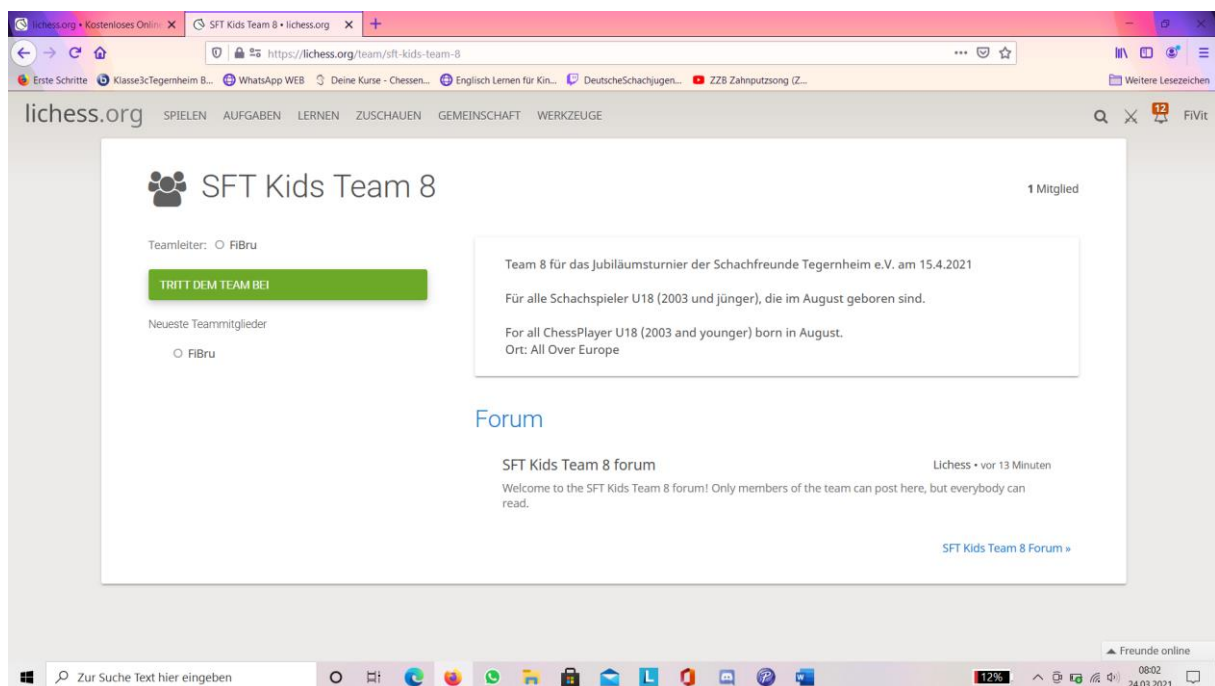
lichess.org • Kostenloses Onlin ×
SFT Kids Team 8 • lichess.org ×
+

https://lichess.org/team/sft-kids-team-8

Erste Schritte  Klasse3cTegernheim B...  WhatsApp WEB  Deine Kurse - Chessen...  Englisch Lernen für Kin...  DeutscheSchachjugen...  ZZB Zahnputzsong (Z...  Weitere Lesezeichen

lichess.org SPIELEN AUFGABEN LERNEN ZUSCHAUEN GEMEINSCHAFT WERKZEUGE

12 FiVit

SFT Kids Team 8

1 Mitglied

Teamleiter: FiBru

TRITT DEM TEAM BEI

Neueste Teammitglieder

FiBru

Team 8 für das Jubiläumsturnier der Schachfreunde Tegernheim e.V. am 15.4.2021

Für alle Schachspieler U18 (2003 und jünger), die im August geboren sind.

For all ChessPlayer U18 (2003 and younger) born in August.
Ort: All Over Europe

Forum

SFT Kids Team 8 forum

Lichess • vor 13 Minuten

Welcome to the SFT Kids Team 8 forum! Only members of the team can post here, but everybody can read.

SFT Kids Team 8 Forum »

Freunde online

Zur Suche Text hier eingeben

12%

08:02
24.03.2021